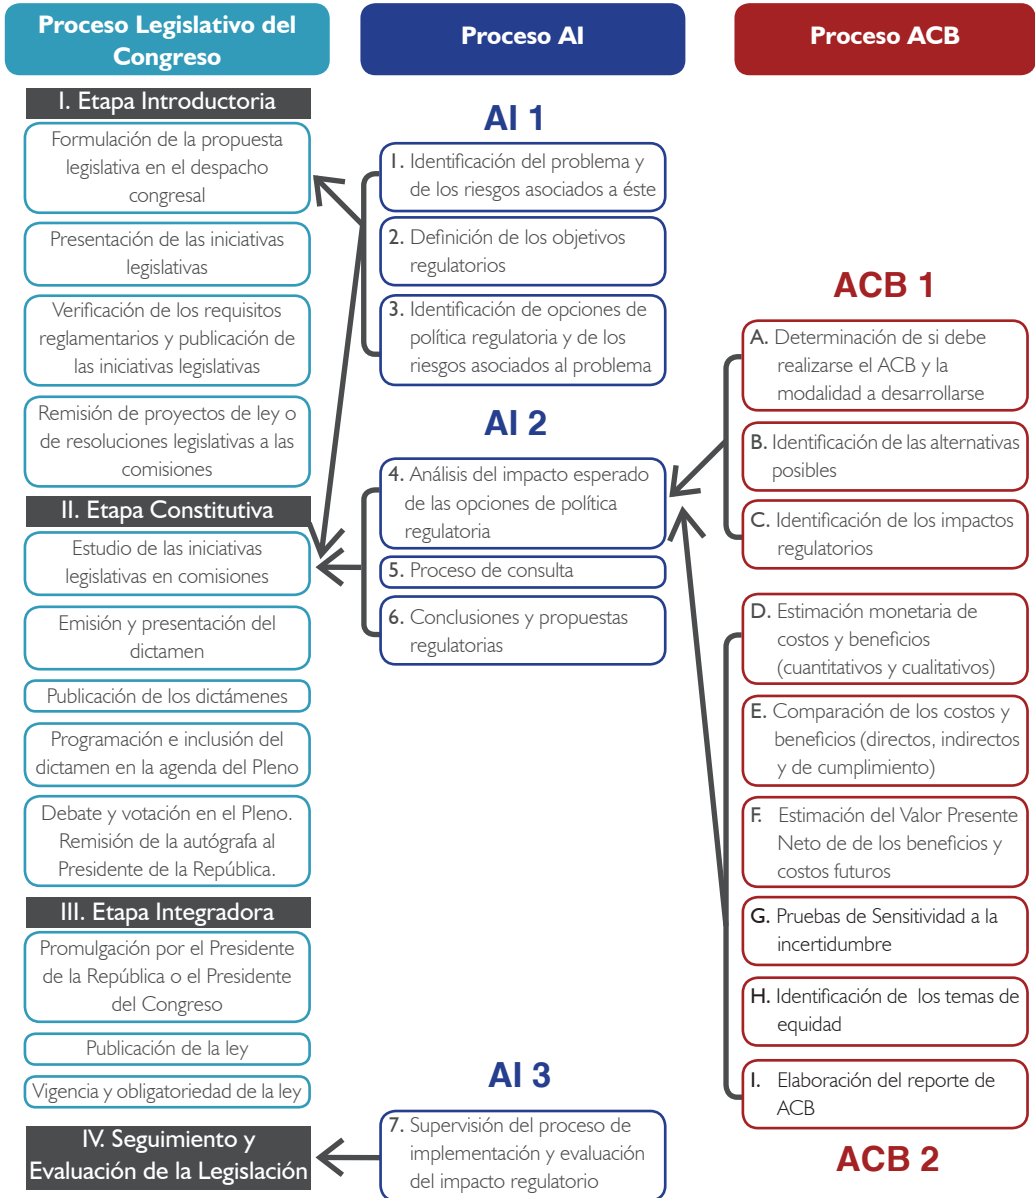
Proceso Legislativo del Congreso

Proceso AI

Proceso ACB

I. Etapa Introductoria

Formulación de la propuesta legislativa en el despacho congresal

Presentación de las iniciativas legislativas

Verificación de los requisitos reglamentarios y publicación de las iniciativas legislativas

Remisión de proyectos de ley o de resoluciones legislativas a las comisiones

II. Etapa Constitutiva

Estudio de las iniciativas legislativas en comisiones

Emisión y presentación del dictamen

Publicación de los dictámenes

Programación e inclusión del dictamen en la agenda del Pleno

Debate y votación en el Pleno. Remisión de la autógrafa al Presidente de la República.

III. Etapa Integradora

Promulgación por el Presidente de la República o el Presidente del Congreso

Publicación de la ley

Vigencia y obligatoriedad de la ley

IV. Seguimiento y Evaluación de la Legislación

AI 1

1. Identificación del problema y de los riesgos asociados a éste

2. Definición de los objetivos regulatorios

3. Identificación de opciones de política regulatoria y de los riesgos asociados al problema

AI 2

4. Análisis del impacto esperado de las opciones de política regulatoria

5. Proceso de consulta

6. Conclusiones y propuestas regulatorias

AI 3

7. Supervisión del proceso de implementación y evaluación del impacto regulatorio

ACB 1

A. Determinación de si debe realizarse el ACB y la modalidad a desarrollarse

B. Identificación de las alternativas posibles

C. Identificación de los impactos regulatorios

D. Estimación monetaria de costos y beneficios (cuantitativos y cualitativos)

E. Comparación de los costos y beneficios (directos, indirectos y de cumplimiento)

F. Estimación del Valor Presente Neto de de los beneficios y costos futuros

G. Pruebas de Sensitividad a la incertidumbre

H. Identificación de los temas de equidad

I. Elaboración del reporte de ACB

ACB 2